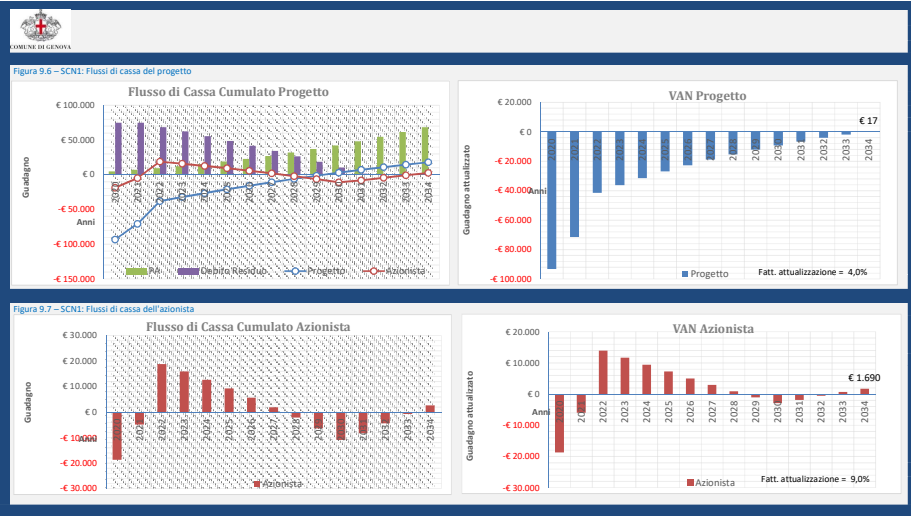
COMUNE DI GENOVA

Figura 9.6 – SCN1: Flussi di cassa del progetto

Flusso di Cassa Cumulato Progetto

€ 100.000
€ 50.000
€ 0
-€ 50.000
-€ 100.000
-€ 150.000

Guadagno

Anni

2020 2021 2022 2023 2024 2025 2026 2027 2028 2029 2030 2031 2032 2033 2034

PA   Debito Residuo   Progetto   Azionista

VAN Progetto

€ 20.000
€ 0
-€ 20.000
-€ 40.000
-€ 60.000
-€ 80.000
-€ 100.000

Guadagno attualizzato

Anni

2020 2021 2022 2023 2024 2025 2026 2027 2028 2029 2030 2031 2032 2033 2034

€ 17

Progetto   Fatt. attualizzazione = 4,0%

Figura 9.7 – SCN1: Flussi di cassa dell'azionista

Flusso di Cassa Cumulato Azionista

€ 30.000
€ 20.000
€ 10.000
€ 0
-€ 10.000
-€ 20.000
-€ 30.000

Guadagno

Anni

2020 2021 2022 2023 2024 2025 2026 2027 2028 2029 2030 2031 2032 2033 2034

Azionista

VAN Azionista

€ 20.000
€ 10.000
€ 0
-€ 10.000
-€ 20.000
-€ 30.000

Guadagno attualizzato

Anni

2020 2021 2022 2023 2024 2025 2026 2027 2028 2029 2030 2031 2032 2033 2034

€ 1.690

Azionista   Fatt. attualizzazione = 9,0%